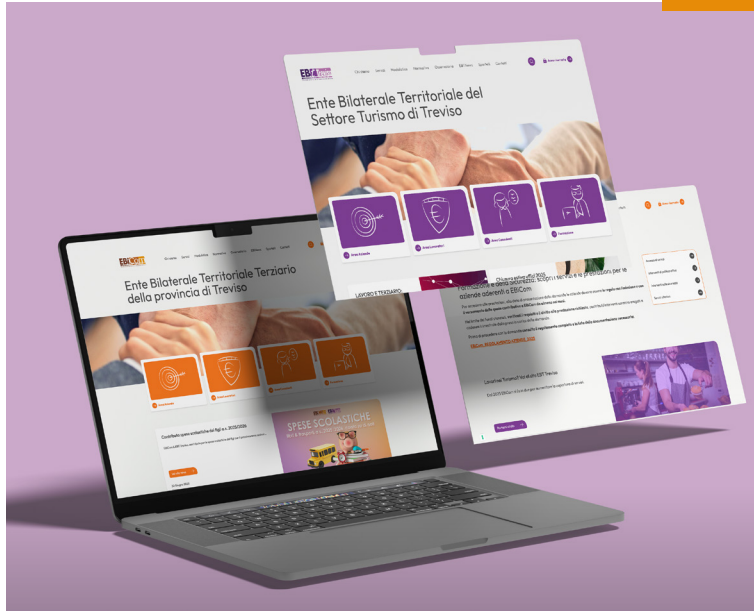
EBT

Ente Bilaterale Territoriale del Settore Turismo di Treviso

LAVORO E TERZIARIO

aziende aderenti a EBiCom

EBiCom

Ente Bilaterale Territoriale Terziario della provincia di Treviso

SPESE SCOLASTICHE